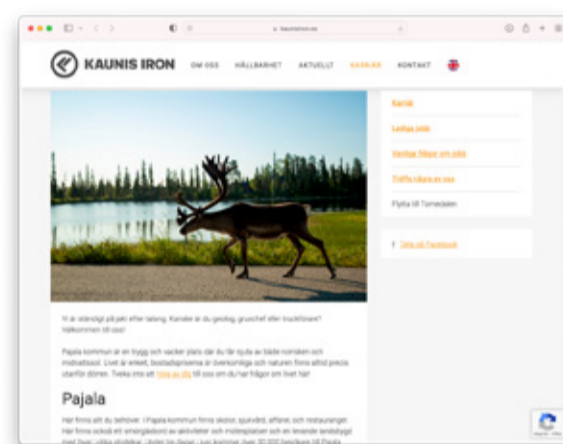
kaunisiron.se

KAUNIS IRON

OM OSS HÅLLBARHET AKTUELLT KARRIÄR KONTAKT

Karriär

Lediga jobb

Vanliga frågor om jobb

Träffa några av oss

Flytta till Tornedalen

Dela på Facebook

Vi är ständigt på jakt efter talang. Kanske är du geolog, gruvchef eller truckförare? Välkommen till oss!

Pajala kommun är en trygg och vacker plats där du får njuta av både norrsken och midnattssol. Livet är enkelt, bostadspriserna är överkomliga och naturen finns alltid precis utanför dörren. Tveka inte att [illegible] till oss om du har frågor om livet här!

Pajala

Här finns allt du behöver. I Pajala kommun finns skolor, sjukvård, affärer, och restauranger. Här finns också ett omväxlande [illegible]